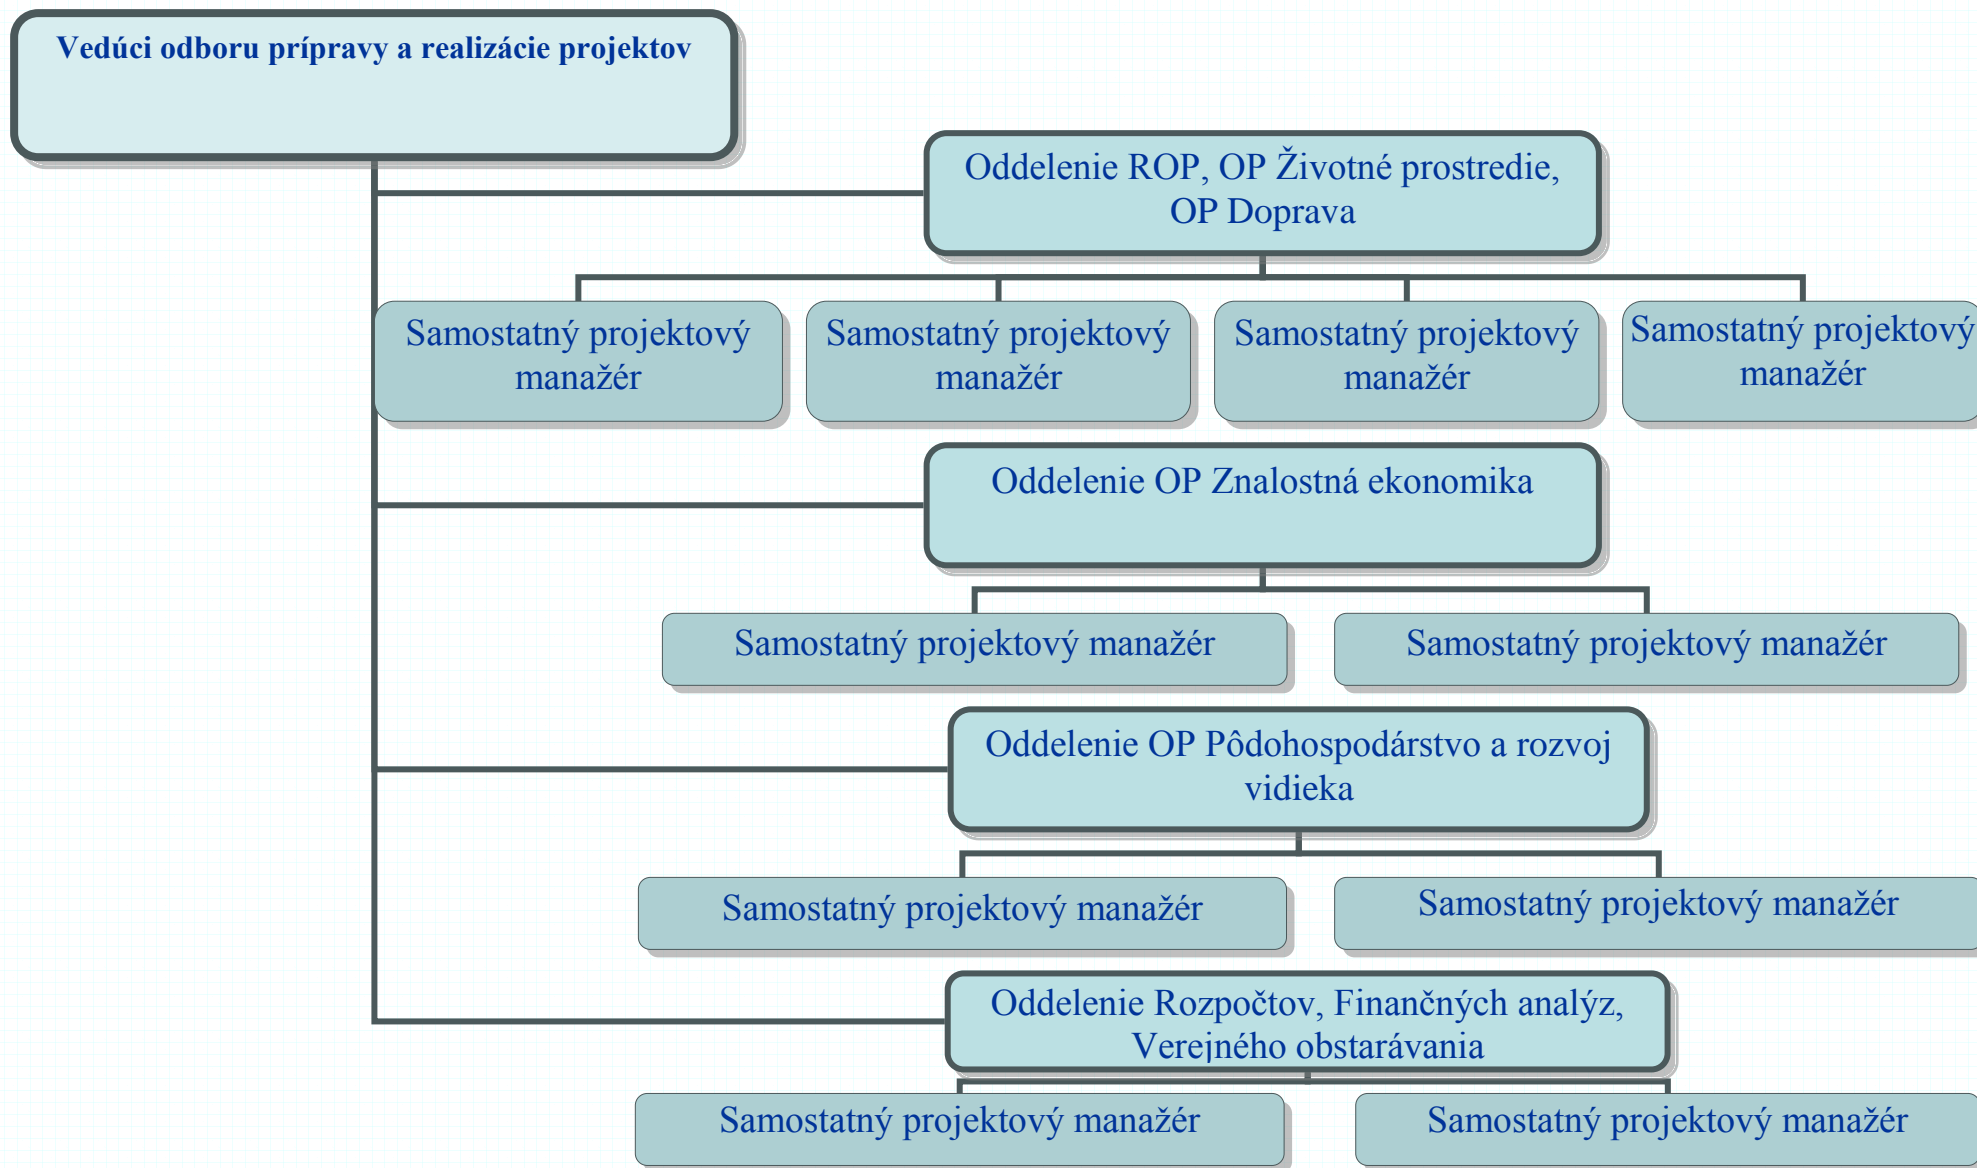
Vedúci odboru prípravy a realizácie projektov

Oddelenie ROP, OP Životné prostredie, OP Doprava

Samostatný projektový manažér

Samostatný projektový manažér

Samostatný projektový manažér

Samostatný projektový manažér

Oddelenie OP Znalostná ekonomika

Samostatný projektový manažér

Samostatný projektový manažér

Oddelenie OP Pôdohospodárstvo a rozvoj vidieka

Samostatný projektový manažér

Samostatný projektový manažér

Oddelenie Rozpočtov, Finančných analýz, Verejného obstarávania

Samostatný projektový manažér

Samostatný projektový manažér